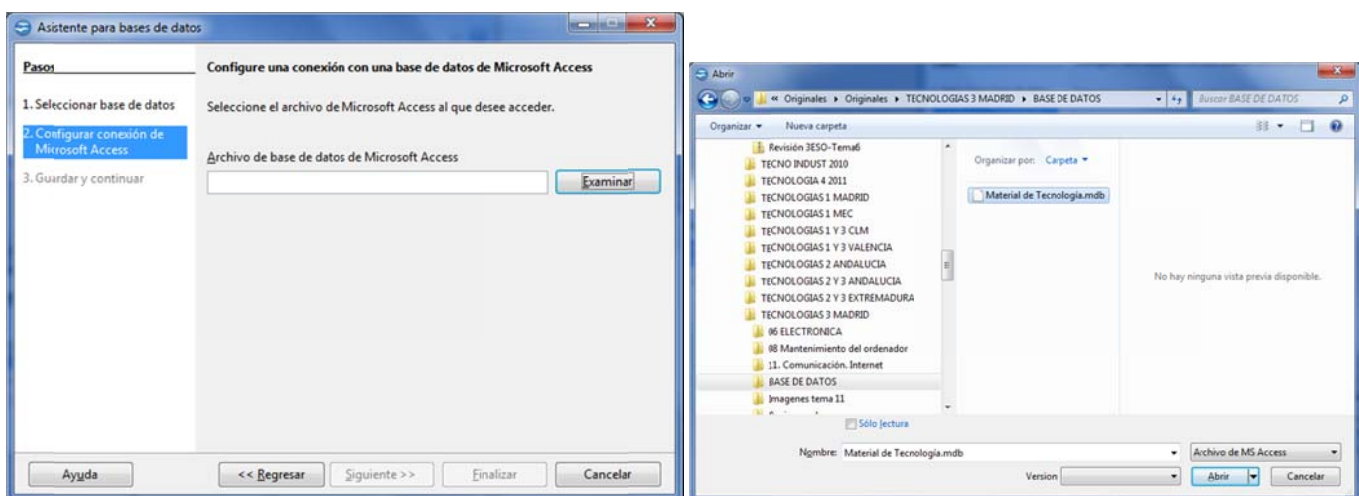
Asistente para bases de datos

Pasos

1. Seleccionar base de datos

2. Configurar conexión de Microsoft Access

3. Guardar y continuar

Configure una conexión con una base de datos de Microsoft Access

Seleccione el archivo de Microsoft Access al que desee acceder.

Archivo de base de datos de Microsoft Access

Examinar

Ayuda

<< Regresar

Siguiente >>

Finalizar

Cancelar

Abrir

« Originales ▸ Originales ▸ TECNOLOGIAS 3 MADRID ▸ BASE DE DATOS

Buscar BASE DE DATOS

Organizar ▾

Nueva carpeta

Revisión 3ESO-Tema6

TECNO INDUST 2010

TECNOLOGIA 4 2011

TECNOLOGIAS 1 MADRID

TECNOLOGIAS 1 MEC

TECNOLOGIAS 1 Y 3 CLM

TECNOLOGIAS 1 Y 3 VALENCIA

TECNOLOGIAS 2 ANDALUCIA

TECNOLOGIAS 2 Y 3 ANDALUCIA

TECNOLOGIAS 2 Y 3 EXTREMADURA

TECNOLOGIAS 3 MADRID

06 ELECTRONICA

08 Mantenimiento del ordenador

11. Comunicación. Internet

BASE DE DATOS

Imagenes tema 11

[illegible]

Organizar por: Carpeta ▾

Material de Tecnología.mdb

No hay ninguna vista previa disponible.

Sólo lectura

Nombre: Material de Tecnología.mdb

Archivo de MS Access

Version

Abrir

Cancelar